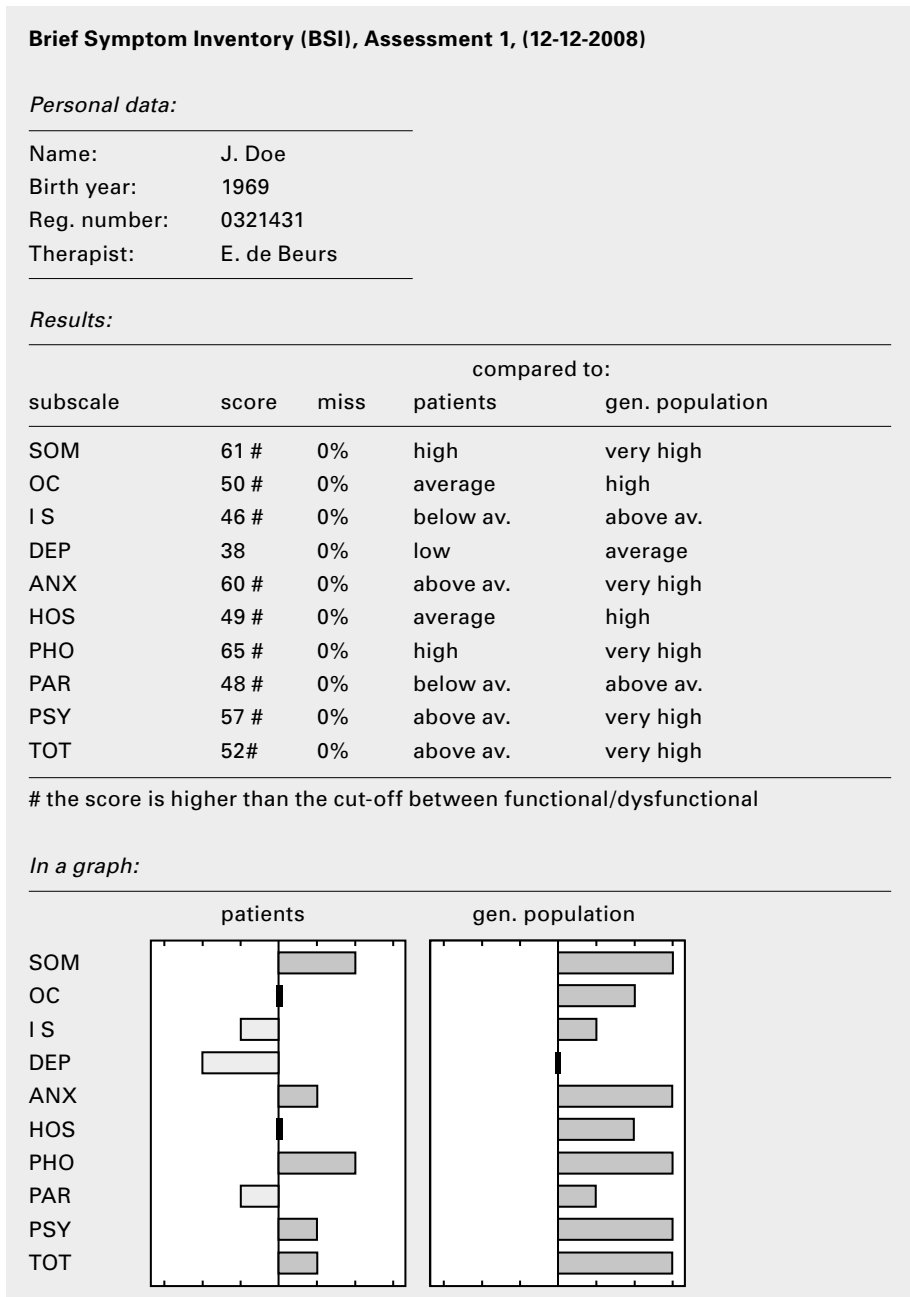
**Brief Symptom Inventory (BSI), Assessment 1, (12-12-2008)**

*Personal data:*

| | |
|---|---|
| Name: | J. Doe |
| Birth year: | 1969 |
| Reg. number: | 0321431 |
| Therapist: | E. de Beurs |

*Results:*

| | | | compared to: | |
|---|---|---|---|---|
| subscale | score | miss | patients | gen. population |
| SOM | 61 # | 0% | high | very high |
| OC | 50 # | 0% | average | high |
| I S | 46 # | 0% | below av. | above av. |
| DEP | 38 | 0% | low | average |
| ANX | 60 # | 0% | above av. | very high |
| HOS | 49 # | 0% | average | high |
| PHO | 65 # | 0% | high | very high |
| PAR | 48 # | 0% | below av. | above av. |
| PSY | 57 # | 0% | above av. | very high |
| TOT | 52# | 0% | above av. | very high |

# the score is higher than the cut-off between functional/dysfunctional

*In a graph:*

patients

gen. population

SOM
OC
I S
DEP
ANX
HOS
PHO
PAR
PSY
TOT